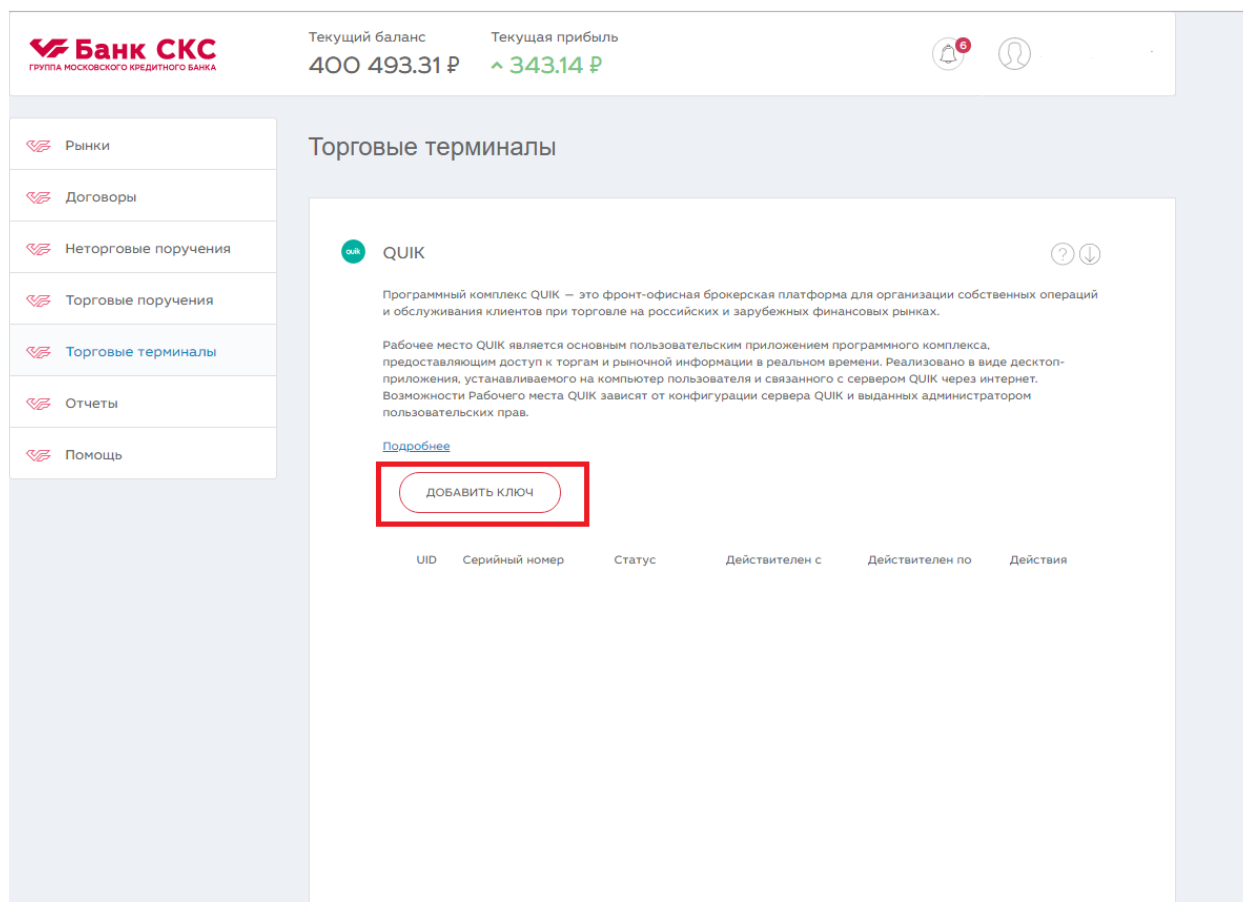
Банк СКС
ГРУППА МОСКОВСКОГО КРЕДИТНОГО БАНКА

Текущий баланс
400 493.31 ₽

Текущая прибыль
343.14 ₽

6

Рынки
Договоры
Неторговые поручения
Торговые поручения
Торговые терминалы
Отчеты
Помощь

Торговые терминалы

quik

QUIK

Программный комплекс QUIK — это фронт-офисная брокерская платформа для организации собственных операций и обслуживания клиентов при торговле на российских и зарубежных финансовых рынках.

Рабочее место QUIK является основным пользовательским приложением программного комплекса, предоставляющим доступ к торгам и рыночной информации в реальном времени. Реализовано в виде десктоп-приложения, устанавливаемого на компьютер пользователя и связанного с сервером QUIK через интернет. Возможности Рабочего места QUIK зависят от конфигурации сервера QUIK и выданных администратором пользовательских прав.

Подробнее

ДОБАВИТЬ КЛЮЧ

| UID | Серийный номер | Статус | Действителен с | Действителен по | Действия |
|---|---|---|---|---|---|